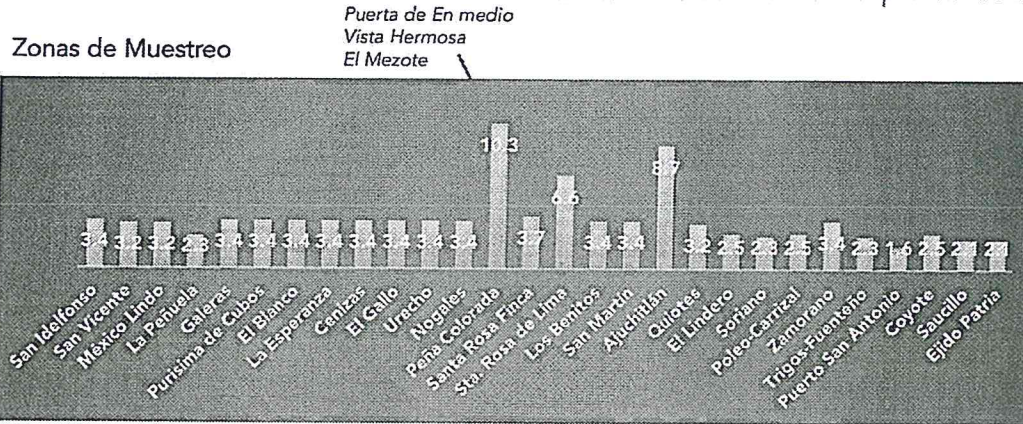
Puerta de En medio
Vista Hermosa
El Mezote

Zonas de Muestreo

3.4 3.2 3.2 2.3 3.4 3.4 3.4 3.4 3.4 3.4 3.4 3.3 10.3 3.7 6.6 3.4 3.4 8.7 3.2 2.5 2.3 2.5 3.4 2.3 1.6 2.5 2.1 2.1

San Idelfonso
San Vicente
México Lindo
La Peñuela
Galeras
Purísima de Cubos
El Blanco
La Esperanza
Cenizas
El Gallo
Uracho
Nogales
Peña Colorada
Santa Rosa Finca
Sta. Rosa de Lima
Los Benitos
San Martín
Ajuchitlán
Quiotes
El Lindero
Soriano
Poleo-Carrizal
Zamorano
Trigos-Fuenteño
Puerto San Antonio
Coyote
Saucillo
Ejido Patria